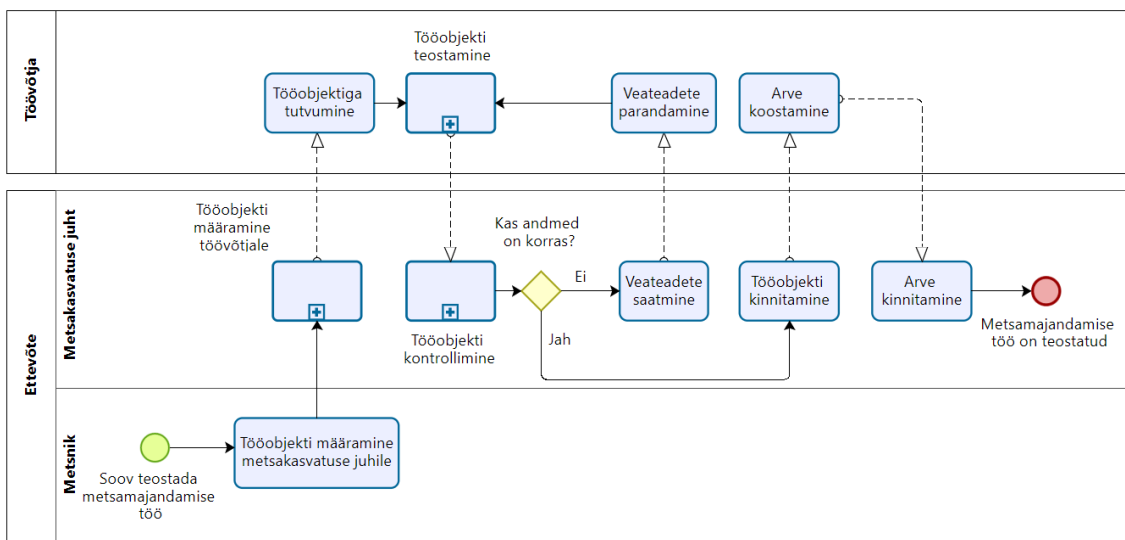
Töövõtja

Tööobjekti teostamine

Tööobjektiga tutvumine

Veateadete parandamine

Arve koostamine

Ettevõte

Metsakasvatuse juht

Tööobjekti määramine töövõtjale

Kas andmed on korras?

Ei

Jah

Veateadete saatmine

Tööobjekti kinnitamine

Arve kinnitamine

Metsamajandamise töö on teostatud

Tööobjekti kontrollimine

Metsnik

Soov teostada metsamajandamise töö

Tööobjekti määramine metsakasvatuse juhile